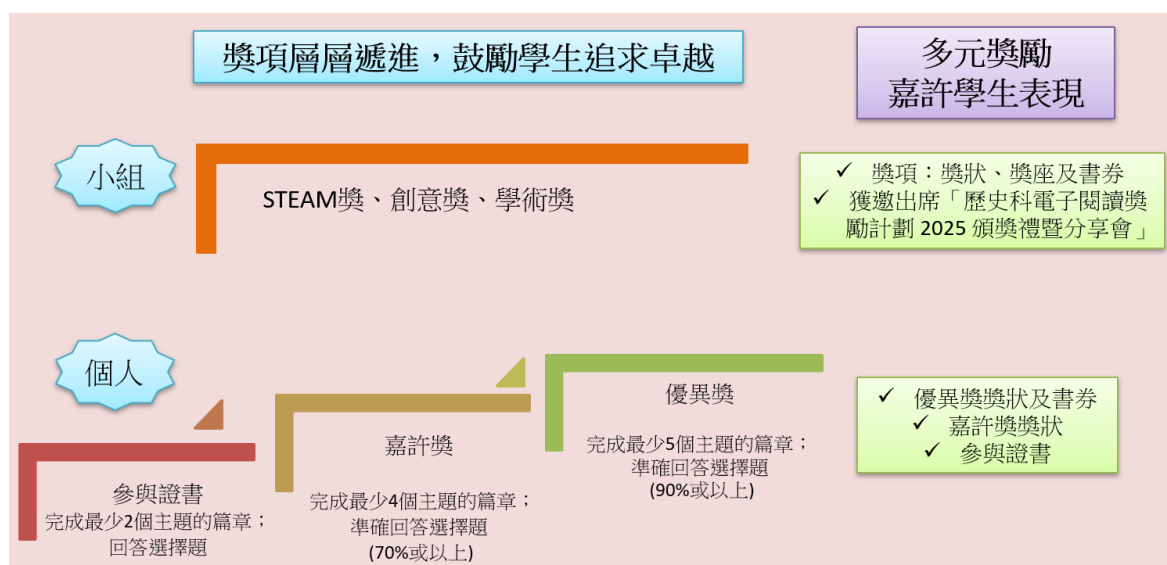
獎項層層遞進，鼓勵學生追求卓越

多元獎勵
嘉許學生表現

小組

STEAM獎、創意獎、學術獎

✓ 獎項：獎狀、獎座及書券
✓ 獲邀出席「歷史科電子閱讀獎勵計劃 2025 頒獎禮暨分享會」

個人

參與證書
完成最少2個主題的篇章；回答選擇題

嘉許獎
完成最少4個主題的篇章；準確回答選擇題
(70%或以上)

優異獎
完成最少5個主題的篇章；準確回答選擇題
(90%或以上)

✓ 優異獎獎狀及書券
✓ 嘉許獎獎狀
✓ 參與證書